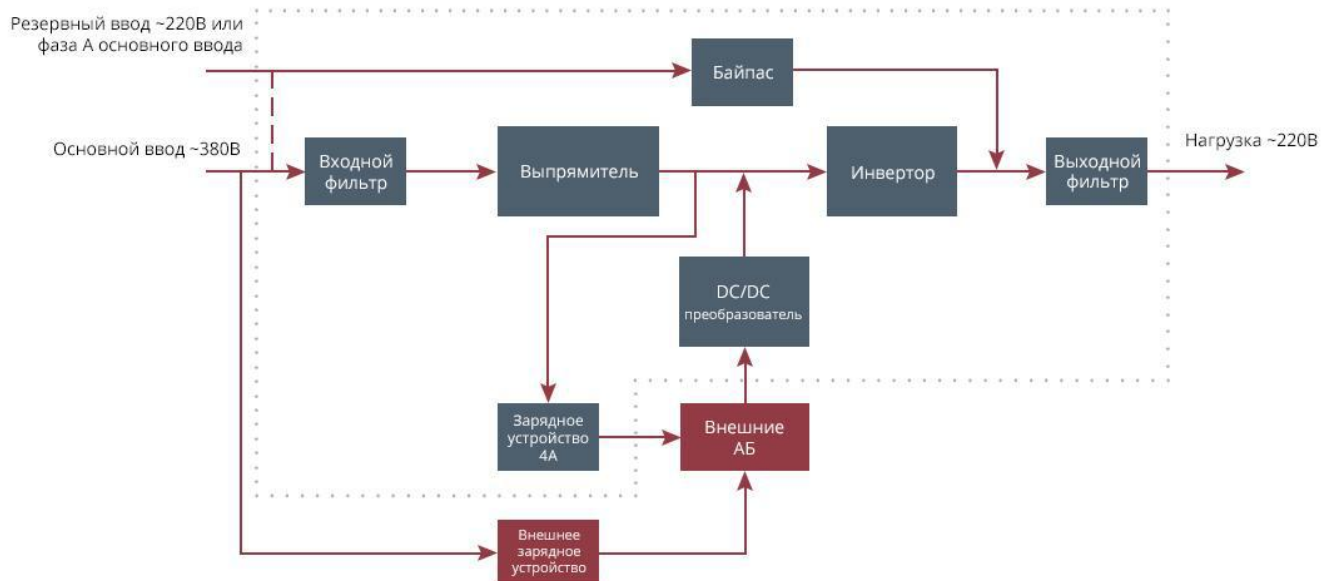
Резервный ввод ~220В или фаза А основного ввода

Байпас

Основной ввод ~380В

Входной фильтр

Выпрямитель

Инвертор

Выходной фильтр

Нагрузка ~220В

DC/DC преобразователь

Зарядное устройство 4А

Внешние АБ

Внешнее зарядное устройство